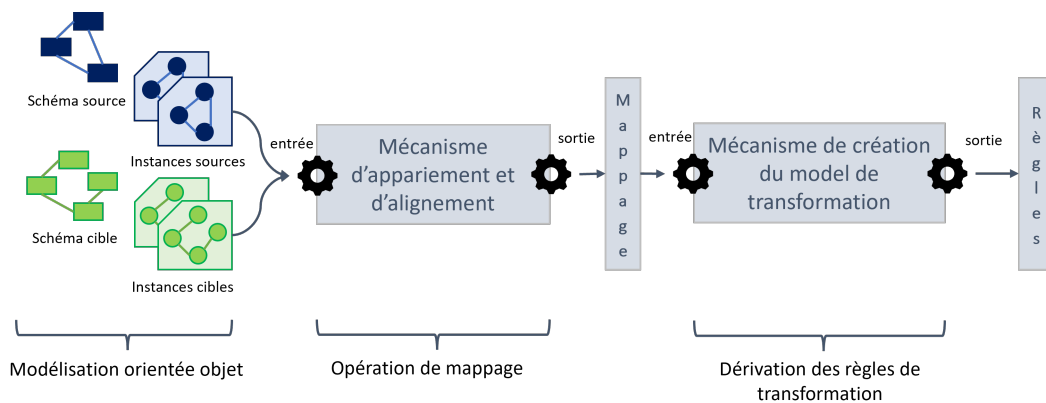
Schéma source

Instances sources

Schéma cible

Instances cibles

entrée

Mécanisme d'appariement et d'alignement

sortie

M
a
p
p
a
g
e

entrée

Mécanisme de création du model de transformation

sortie

R
è
g
l
e
s

Modélisation orientée objet

Opération de mappage

Dérivation des règles de transformation